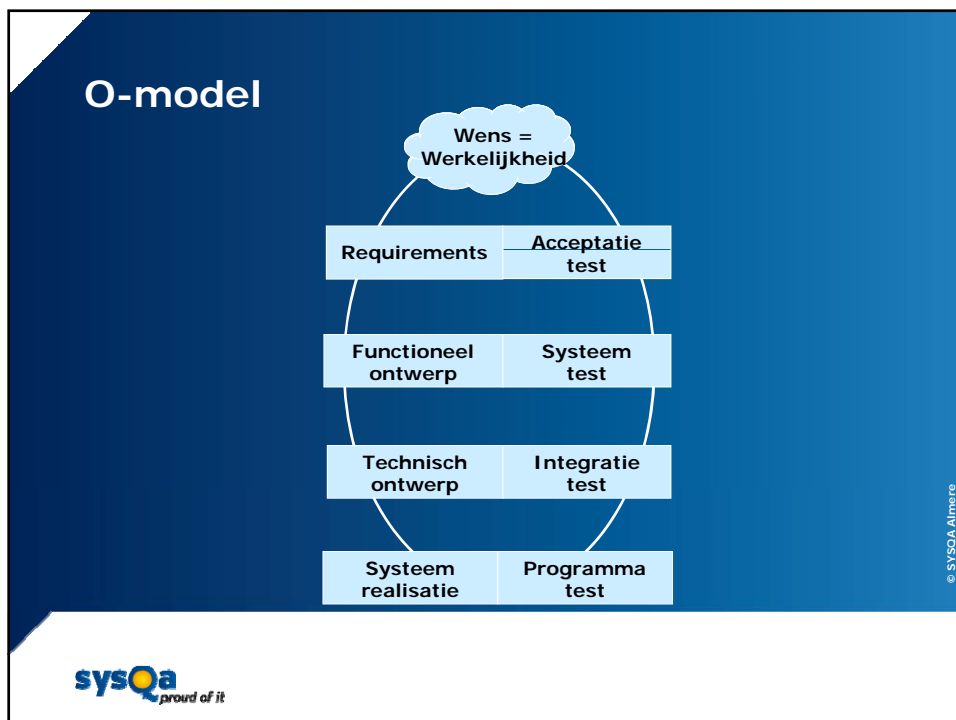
O-model

Wens = Werkelijkheid

| Requirements | Acceptatie test |
|---|---|
| Functioneel ontwerp | Systeem test |
| Technisch ontwerp | Integratie test |
| Systeem realisatie | Programma test |

© SYSQA Almere

sysQa proud of it